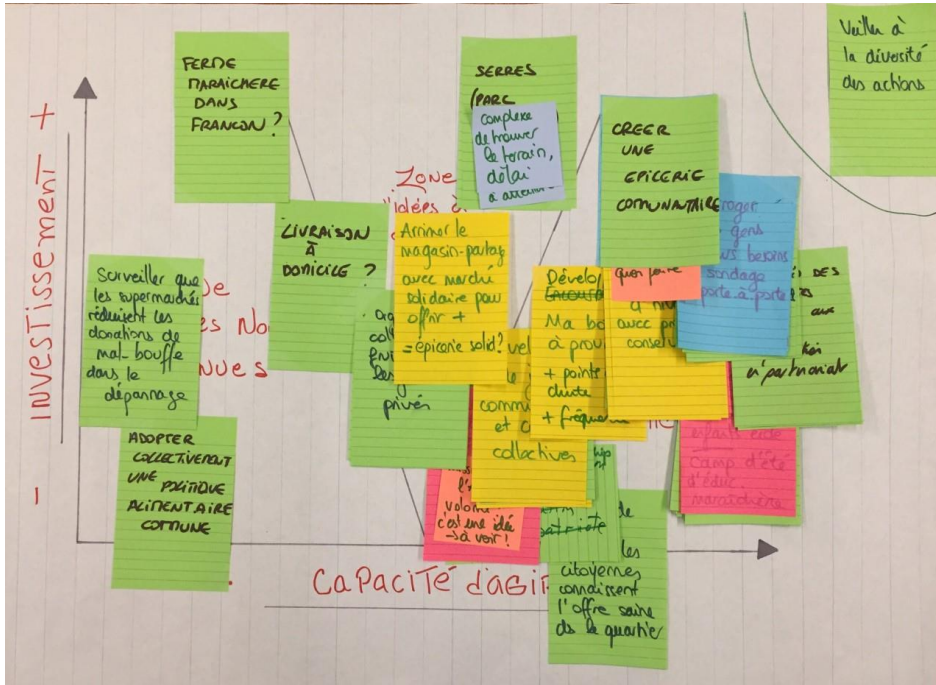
Veiller à la diversité des actions

+

INVESTISSEMENT

-

FERME MARAICHERE DANS FRANCON ?

SERRES (PARC

complexe de trouver le terrain, délai à attendre

CREER UNE EPICERIE COMMUNAUTAIRE

Zone idées à

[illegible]roger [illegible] gens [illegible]urs besoins sondage porte à porte

LIVRAISON À DOMICILE ?

Animer le magasin-partage avec marché solidaire pour offrir + = épicerie solid?

Surveiller que les supermarchés réduisent les donations de mal-bouffe dans le dépannage

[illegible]e

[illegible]es No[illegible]

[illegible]nues s

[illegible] col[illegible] fin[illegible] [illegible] privés

Dévelo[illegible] Ma b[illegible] à prov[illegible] + pointe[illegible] clients + fréquen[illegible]

quen fonte

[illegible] avec p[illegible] consei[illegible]

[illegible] DES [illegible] aux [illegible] partenarial

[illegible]vel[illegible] comm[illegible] et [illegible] collectives

enfants aide camp d'été d'éduc maraîchère

ADOPTER COLLECTIVEMENT UNE POLITIQUE ALIMENTAIRE COMMUNE

Volont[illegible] c'est une idée → à voir!

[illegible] de les citoyennes connaissent l'offre saine de le quartier

CAPACITÉ D'AGIR